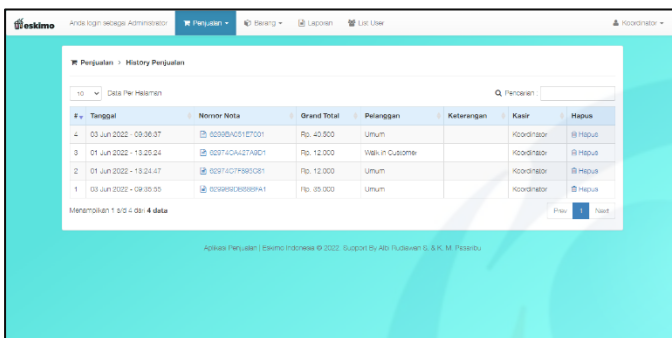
eskimo Anda login sebagai Administrator Penjualan Barang Laporan List User Koordinator

Penjualan > History Penjualan

10 Data Per Halaman

Pencarian:

| # | Tanggal | Nomor Nota | Grand Total | Pelanggan | Keterangan | Kasir | Hapus |
|---|---|---|---|---|---|---|---|
| 4 | 03 Jun 2022 - 09:36:37 | 6299BA051E7001 | Rp. 40.500 | Umum | | Koordinator | Hapus |
| 3 | 01 Jun 2022 - 13:25:24 | 62974DA427A9D1 | Rp. 12.000 | Walk in Customer | | Koordinator | Hapus |
| 2 | 01 Jun 2022 - 13:24:47 | 62974D7F593C61 | Rp. 12.000 | Umum | | Koordinator | Hapus |
| 1 | 03 Jun 2022 - 09:35:55 | 6299B9DB889FA1 | Rp. 35.000 | Umum | | Koordinator | Hapus |

Menampilkan 1 s/d 4 dari 4 data

Prev 1 Next

Aplikasi Penjualan | Eskimo Indonesia © 2022. Support By Atb Rudiawan S. & K. M. Pasaribu